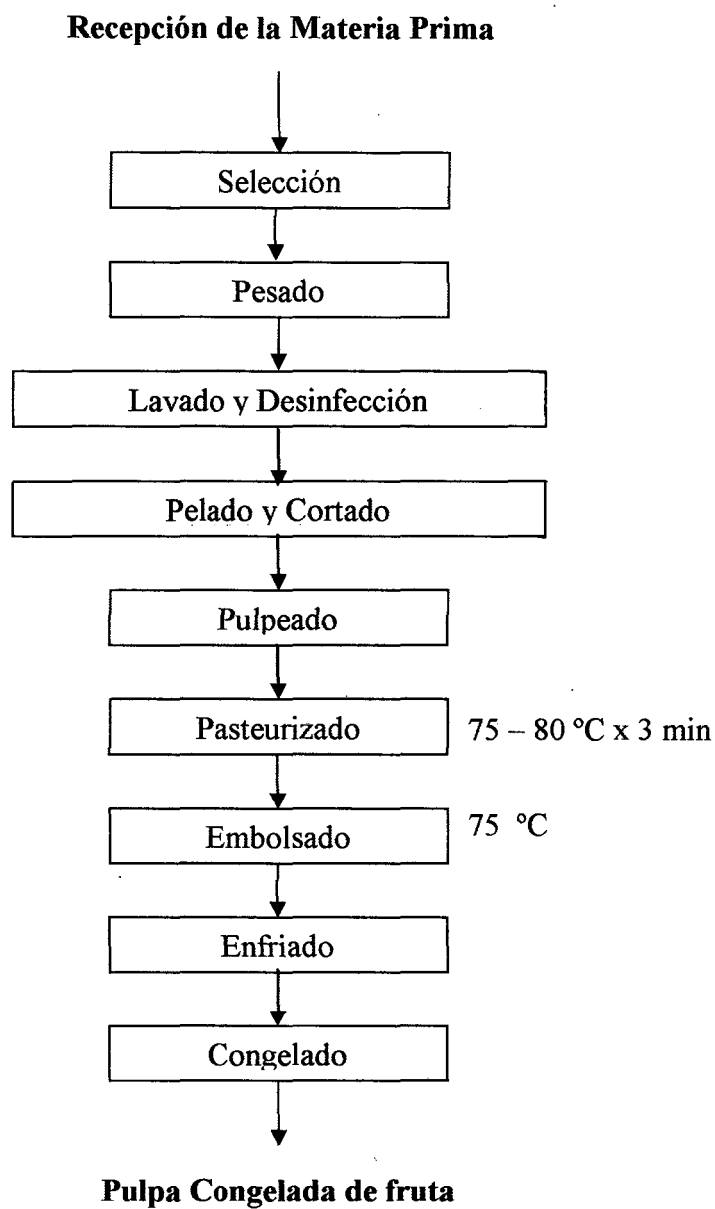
**Recepción de la Materia Prima**

Selección

Pesado

Lavado y Desinfección

Pelado y Cortado

Pulpeado

Pasteurizado

75 – 80 °C x 3 min

Embolsado

75 °C

Enfriado

Congelado

**Pulpa Congelada de fruta**